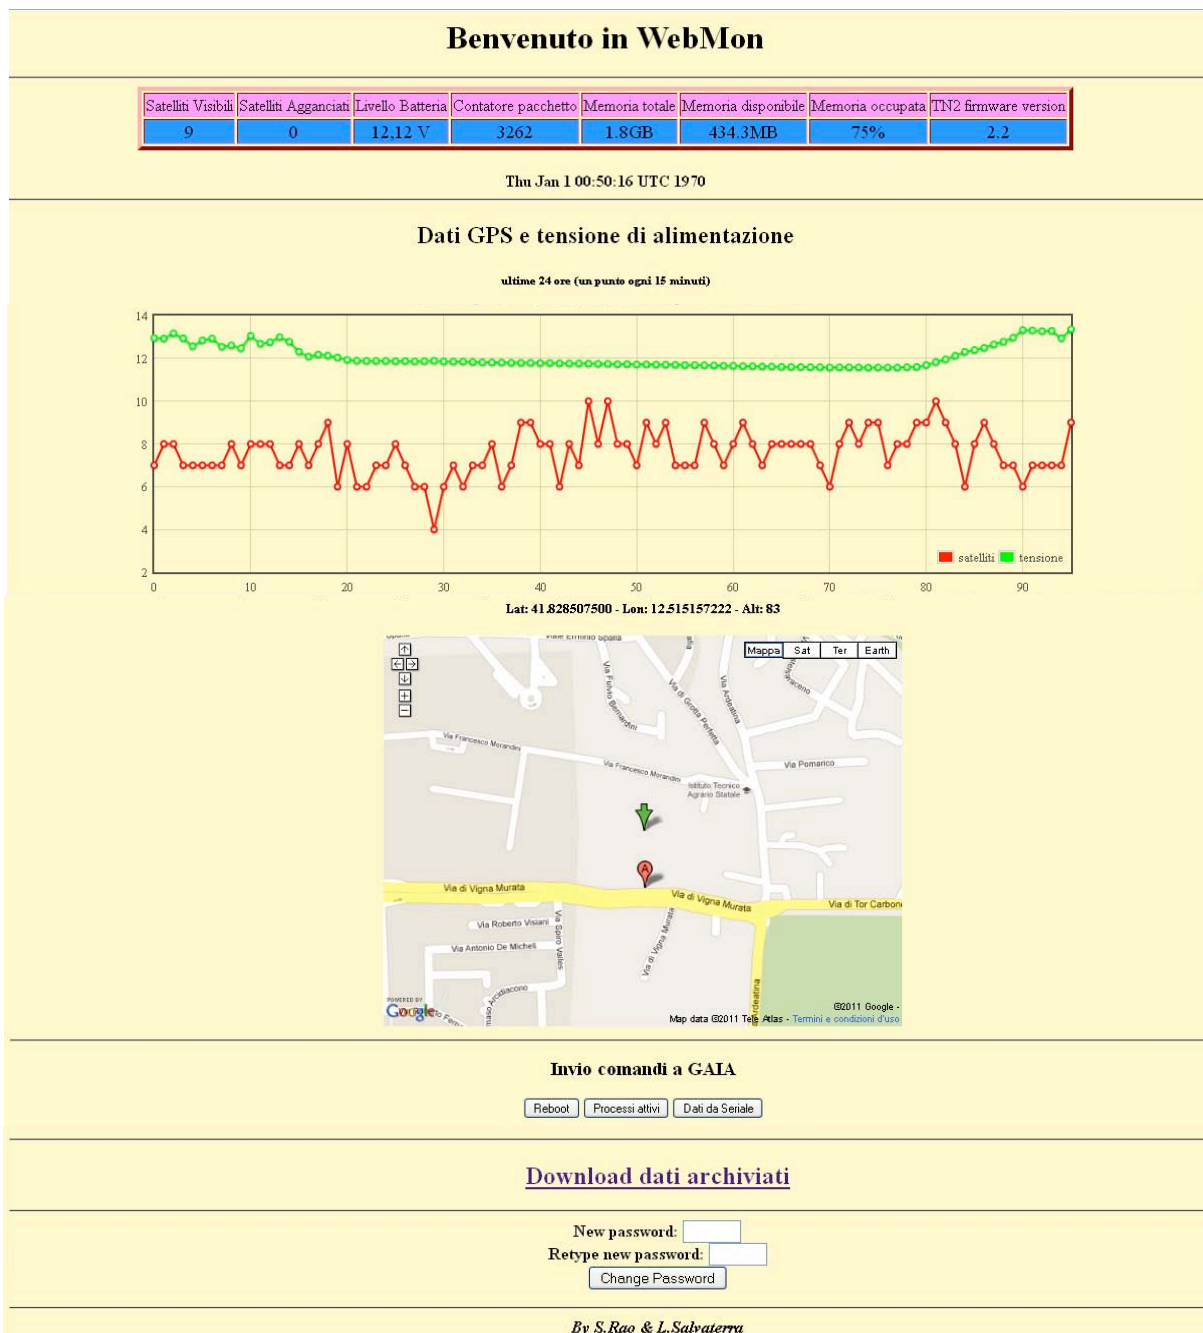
Benvenuto in WebMon

| Satelliti Visibili | Satelliti Agganciati | Livello Batteria | Contatore pacchetto | Memoria totale | Memoria disponibile | Memoria occupata | TN2 firmware version |
|---|---|---|---|---|---|---|---|
| 9 | 0 | 12,12 V | 3262 | 1.8GB | 434.3MB | 75% | 2.2 |

Thu Jan 1 00:50:16 UTC 1970

Dati GPS e tensione di alimentazione

ultime 24 ore (un punto ogni 15 minuti)

14
12
10
8
6
4
2
0 10 20 30 40 50 60 70 80 90
satelliti tensione

Lat: 41.828507500 - Lon: 12.515157222 - Alt: 83

Mappa Sat Ter Earth
Via Fulvio Bernardini
Via di Grotta Perfetta
Via Ardeatina
Via Francesco Morandi
Via Francesco Morandi
Via Pomarico
Istituto Tecnico Agrario Statale
Via di Vigna Murata
Via di Vigna Murata
Via di Tor Carbone
Via Roberto Visiani
Via Antonio De Michelis
Via Sorio Valles
Via di Vigna Murata
POWERED BY Google
©2011 Google -
Map data ©2011 Tele Atlas - Termini e condizioni d'uso

Invio comandi a GAIA

Reboot Processi attivi Dati da Seriale

Download dati archiviati

New password:
Retype new password:
Change Password

By S.Rao & L.Salvaterra